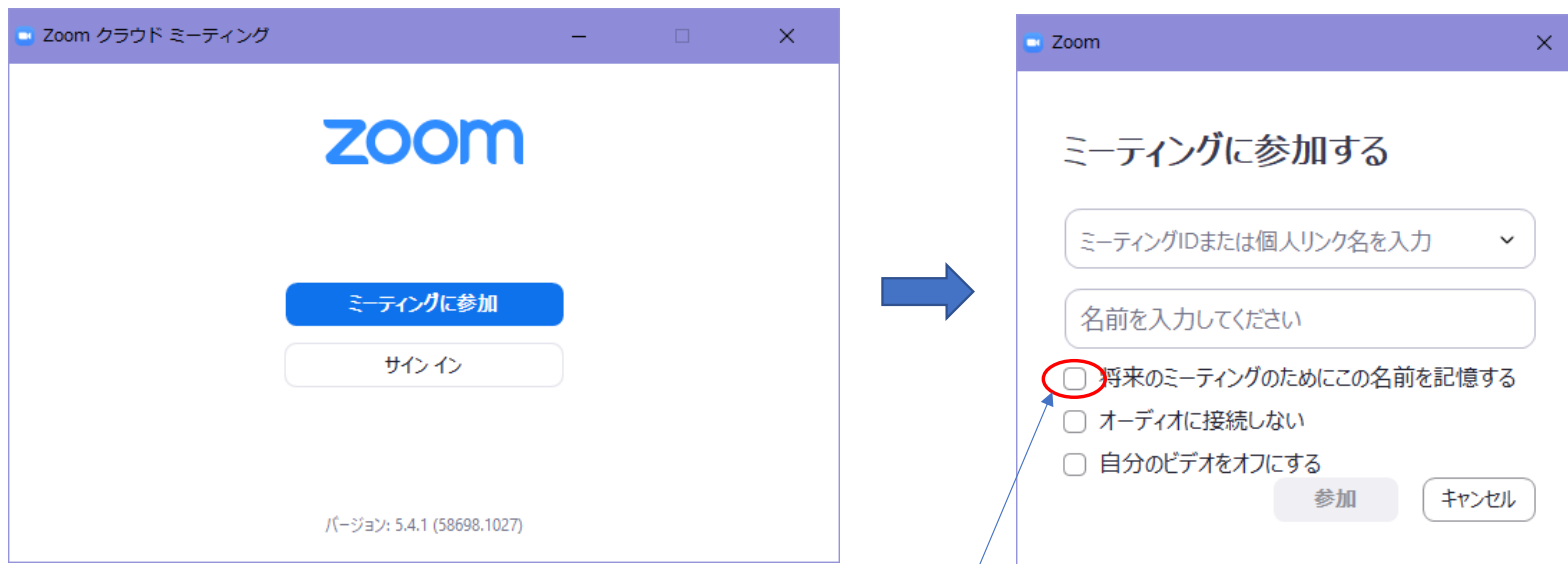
Zoom クラウド ミーティング

zoom

ミーティングに参加

サイン イン

バージョン: 5.4.1 (58698.1027)

Zoom

ミーティングに参加する

ミーティングIDまたは個人リンク名を入力

名前を入力してください

将来のミーティングのためにこの名前を記憶する

オーディオに接続しない

自分のビデオをオフにする

参加

キャンセル